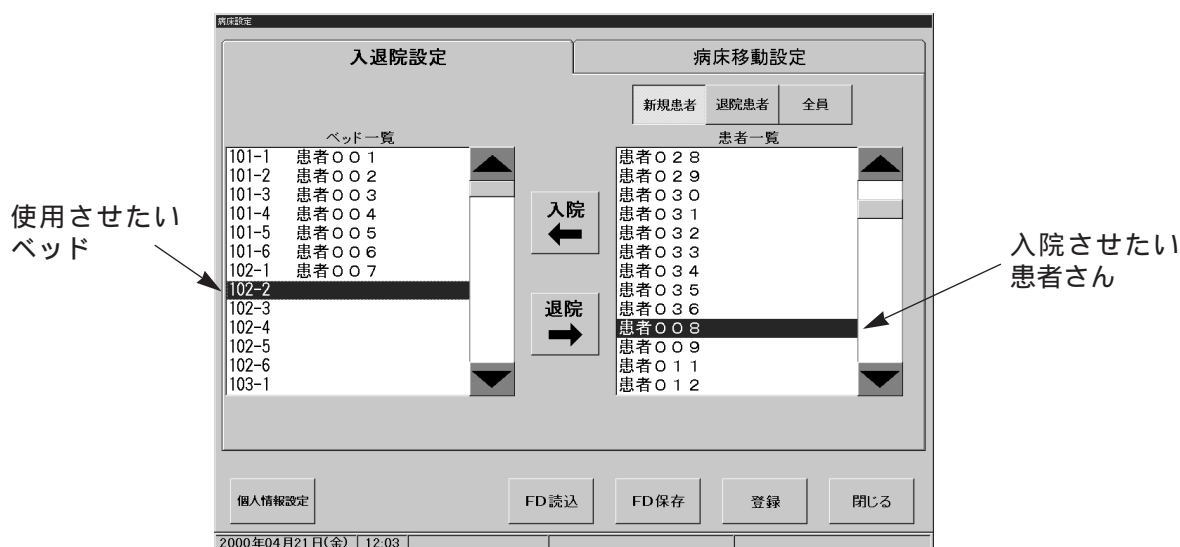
病床設定

入退院設定

病床移動設定

新規患者 退院患者 全員

ベッド一覧

| | |
|---|---|
| 101-1 | 患者００１ |
| 101-2 | 患者００２ |
| 101-3 | 患者００３ |
| 101-4 | 患者００４ |
| 101-5 | 患者００５ |
| 101-6 | 患者００６ |
| 102-1 | 患者００７ |
| 102-2 | |
| 102-3 | |
| 102-4 | |
| 102-5 | |
| 102-6 | |
| 103-1 | |

患者一覧

患者０２８
患者０２９
患者０３０
患者０３１
患者０３２
患者０３３
患者０３４
患者０３５
患者０３６
患者００８
患者００９
患者０１１
患者０１２

入院

退院

使用させたいベッド

入院させたい患者さん

個人情報設定

FD読込

FD保存

登録

閉じる

2000年04月21日(金) 12:03